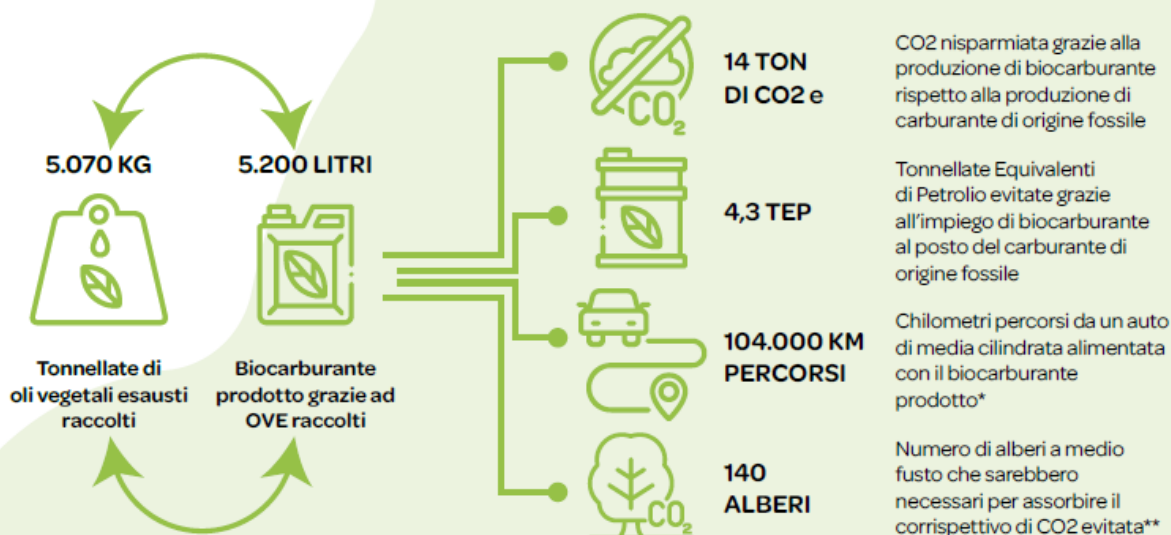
5.070 KG

5.200 LITRI

Tonnellate di oli vegetali esausti raccolti

Biocarburante prodotto grazie ad OVE raccolti

$CO_2$

14 TON DI CO2 e

CO2 nisparmiata grazie alla produzione di biocarburante rispetto alla produzione di carburante di origine fossile

4,3 TEP

Tonnellate Equivalenti di Petrolio evitate grazie all'impiego di biocarburante al posto del carburante di origine fossile

104.000 KM PERCORSI

Chilometri percorsi da un auto di media cilindrata alimentata con il biocarburante prodotto*

$CO_2$

140 ALBERI

Numero di alberi a medio fusto che sarebbero necessari per assorbire il corrispettivo di CO2 evitata**